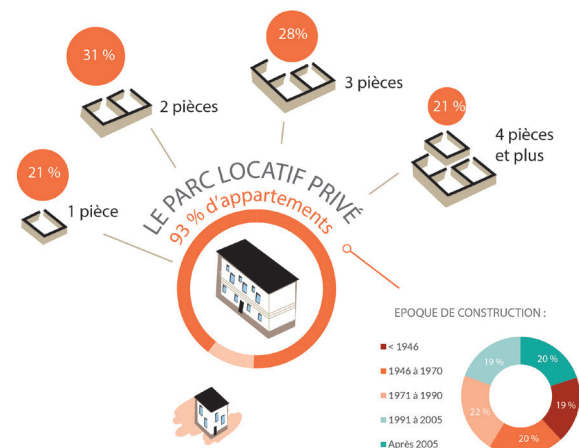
31 %

2 pièces

28%

3 pièces

21 %

4 pièces et plus

21 %

1 pièce

LE PARC LOCATIF PRIVÉ

93 % d'appartements

EPOQUE DE CONSTRUCTION :

< 1946

1946 à 1970

1971 à 1990

1991 à 2005

Après 2005

20 %

19 %

20 %

22 %

19 %